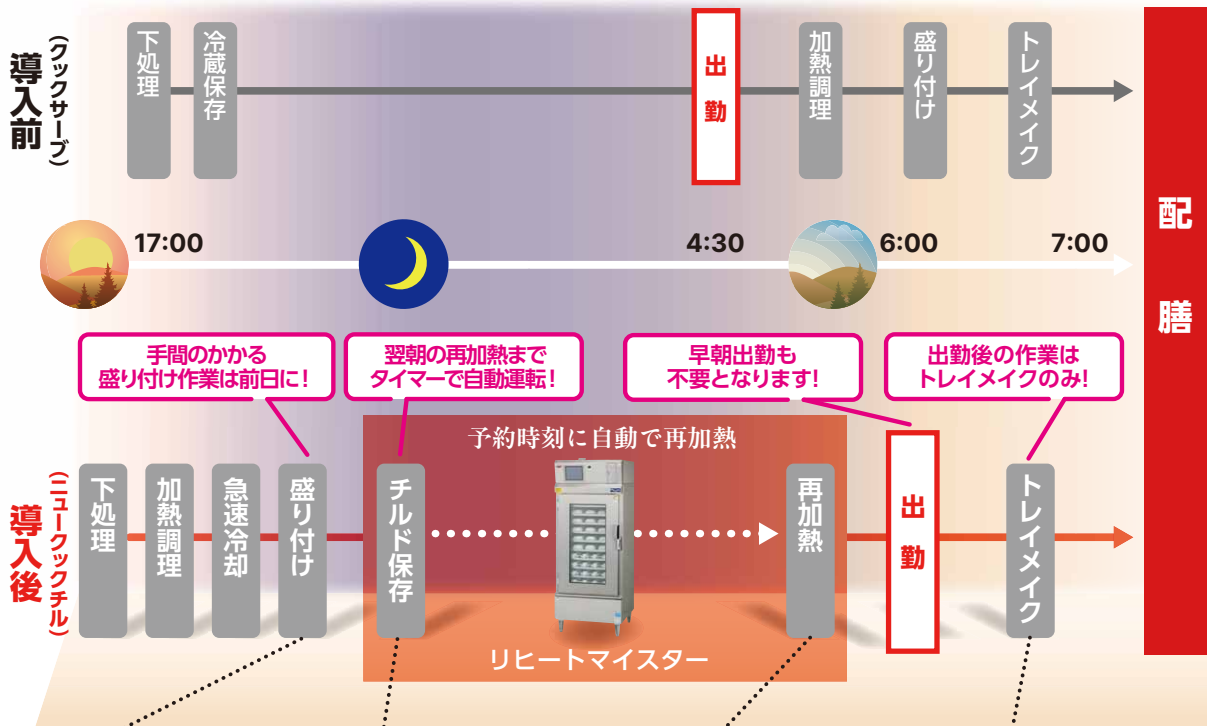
導入前
（クックサーブ）

下処理
冷蔵保存
出勤
加熱調理
盛り付け
トレイメイク

配膳

17:00
4:30
6:00
7:00

手間のかかる盛り付け作業は前日に！
翌朝の再加熱までタイマーで自動運転！
早朝出勤も不要となります！
出勤後の作業はトレイメイクのみ！

導入後
（ニュークックチル）

下処理
加熱調理
急速冷却
盛り付け
予約時刻に自動で再加熱
チルド保存
再加熱
出勤
トレイメイク
リヒートマイスター